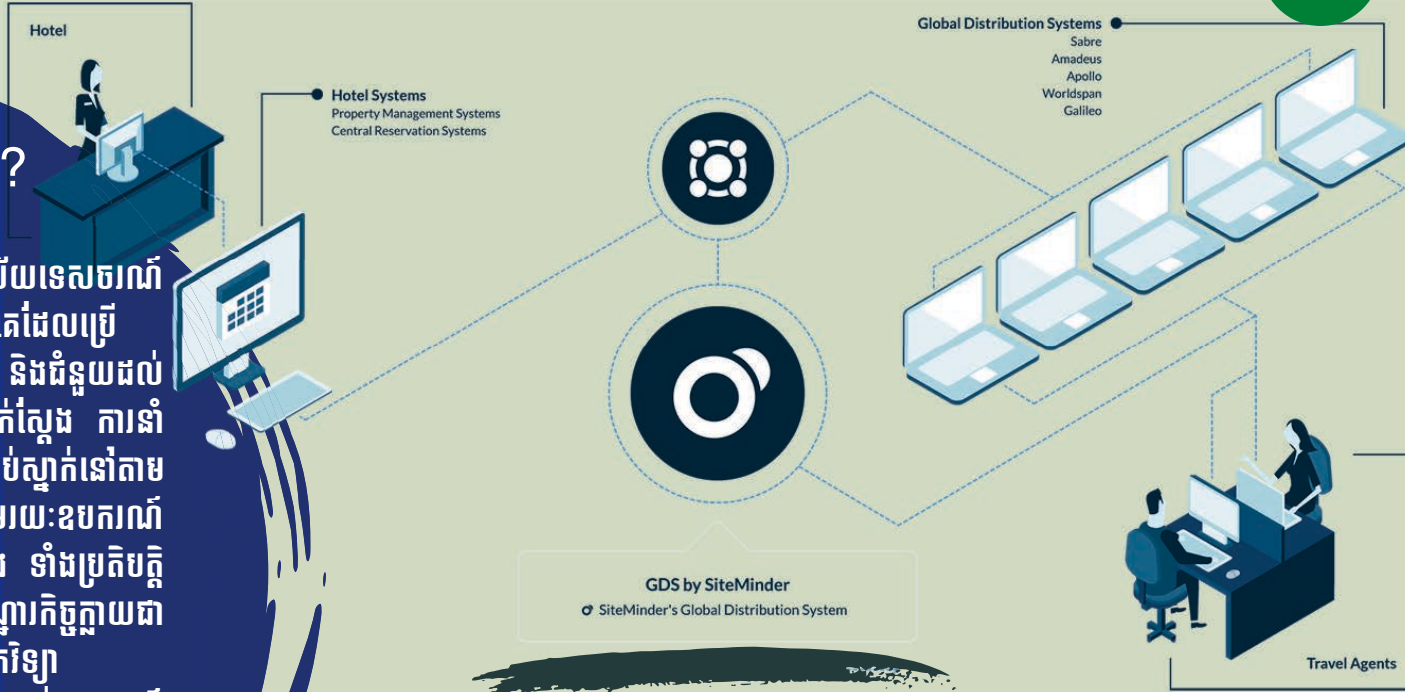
Hotel

?

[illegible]វីយទេសចរណ៍ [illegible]តដែលប្រើ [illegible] និងជំនួយដល់ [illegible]ក់ស្នែង ការនាំ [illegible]ប់ស្នាក់នៅតាម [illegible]រយៈឧបករណ៍ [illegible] ទាំងប្រតិបត្តិ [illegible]ពាណិជ្ជកម្មក្លាយជា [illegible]វិទ្យា

Hotel Systems
Property Management Systems
Central Reservation Systems

Global Distribution Systems
Sabre
Amadeus
Apollo
Worldspan
Galileo

GDS by SiteMinder
SiteMinder's Global Distribution System

Travel Agents